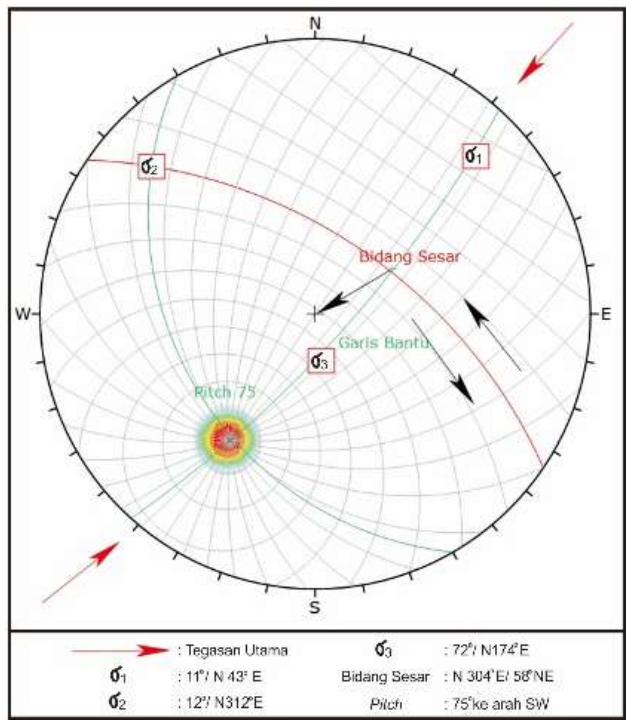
N

W

E

S

$\sigma_2$

$\sigma_1$

Bidang Sesar

Garis Bantu

$\sigma_3$

Pitch 75

: Tegasan Utama

$\sigma_1$ : 11°/ N 43° E

$\sigma_2$ : 12°/ N312°E

$\sigma_3$ : 72°/ N174°E

Bidang Sesar : N 304°E/ 58°NE

*Pitch* : 75°ke arah SW